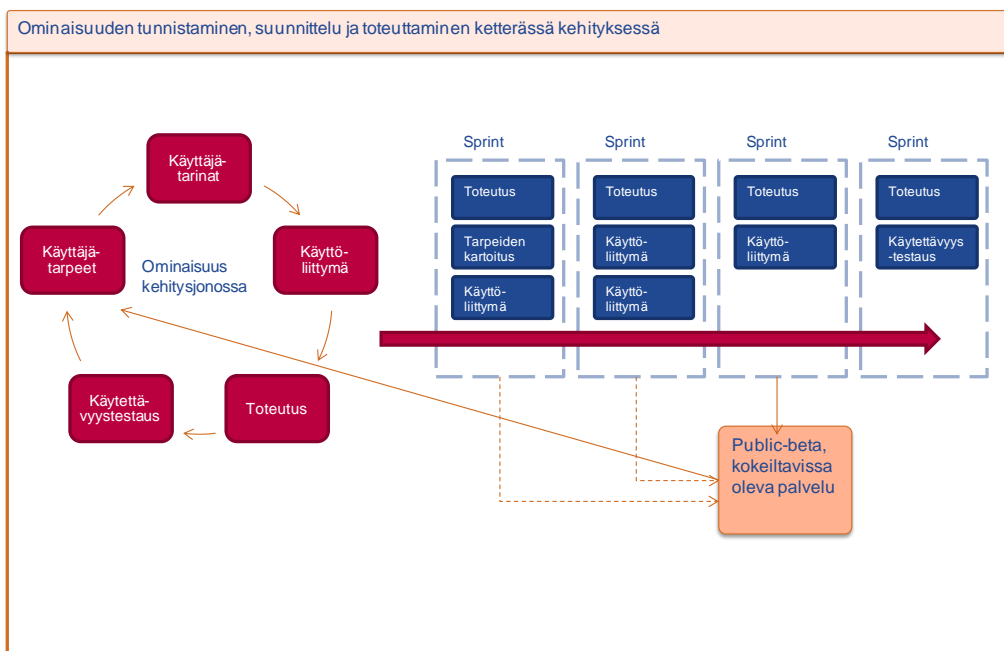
Ominaisuuden tunnistaminen, suunnittelu ja toteuttaminen ketterässä kehityksessä

Käyttäjätarinat

Käyttöliittymä

Toteutus

Käytettävyystestaus

Käyttäjätarpeet

Ominaisuus kehitysjonossa

Sprint

Toteutus

Tarpeiden kartoitus

Käyttöliittymä

Sprint

Toteutus

Käyttöliittymä

Käyttöliittymä

Sprint

Toteutus

Käyttöliittymä

Sprint

Toteutus

Käytettävyys-testaus

Public-beta, kokeiltavissa oleva palvelu